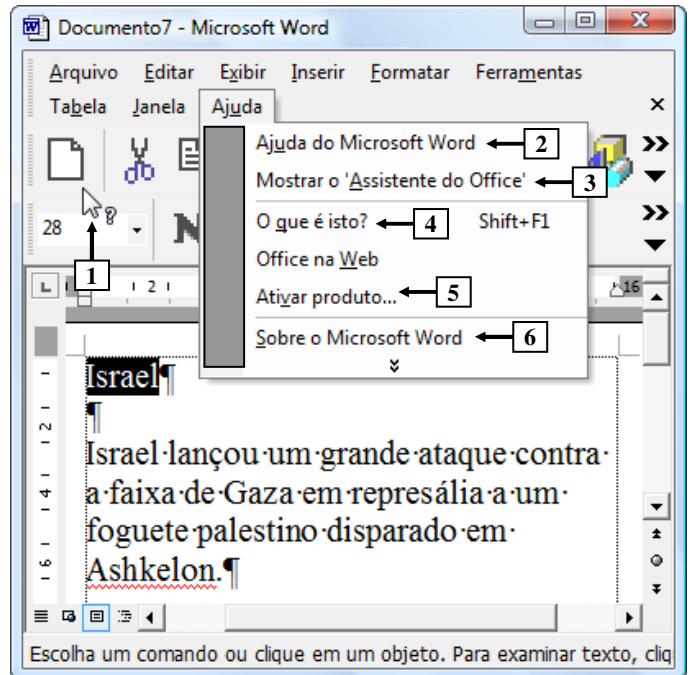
Documento7 - Microsoft Word

Arquivo Editar Exibir Inserir Formatar Ferramentas Tabela Janela Ajuda ×

Ajuda do Microsoft Word 2
Mostrar o 'Assistente do Office' 3
O que é isto? 4 Shift+F1
Office na Web
Ativar produto... 5
Sobre o Microsoft Word 6

28
1

Israel¶
¶
Israel·lançou·um·grande·ataque·contra·a·faixa·de·Gaza·em·represália·a·um·foguete·palestino·disparado·em·Ashkelon.¶

Escolha um comando ou clique em um objeto. Para examinar texto, cliq